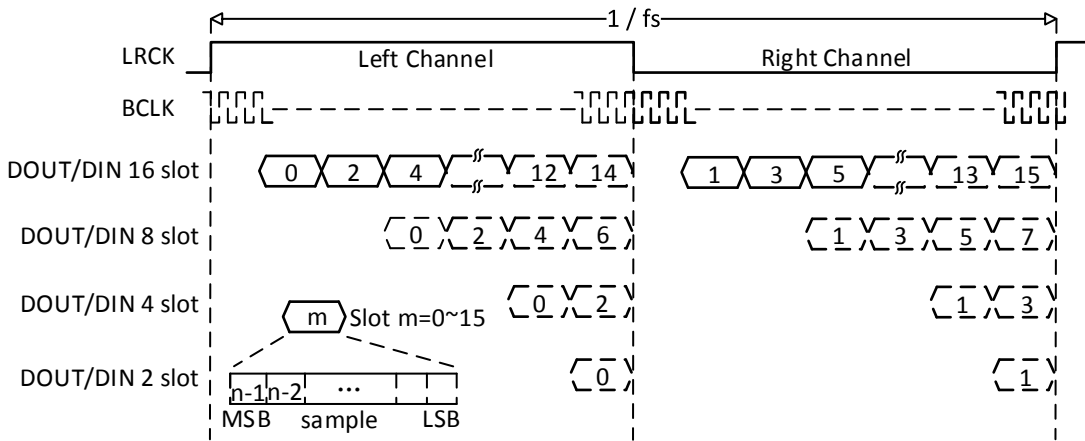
1 / fs

LRCK

Left Channel

Right Channel

BCLK

DOUT/DIN 16 slot

0 2 4 12 14

1 3 5 13 15

DOUT/DIN 8 slot

0 2 4 6

1 3 5 7

DOUT/DIN 4 slot

m Slot m=0~15

0 2

1 3

DOUT/DIN 2 slot

n-1 n-2 ...

MSB sample LSB

0

1